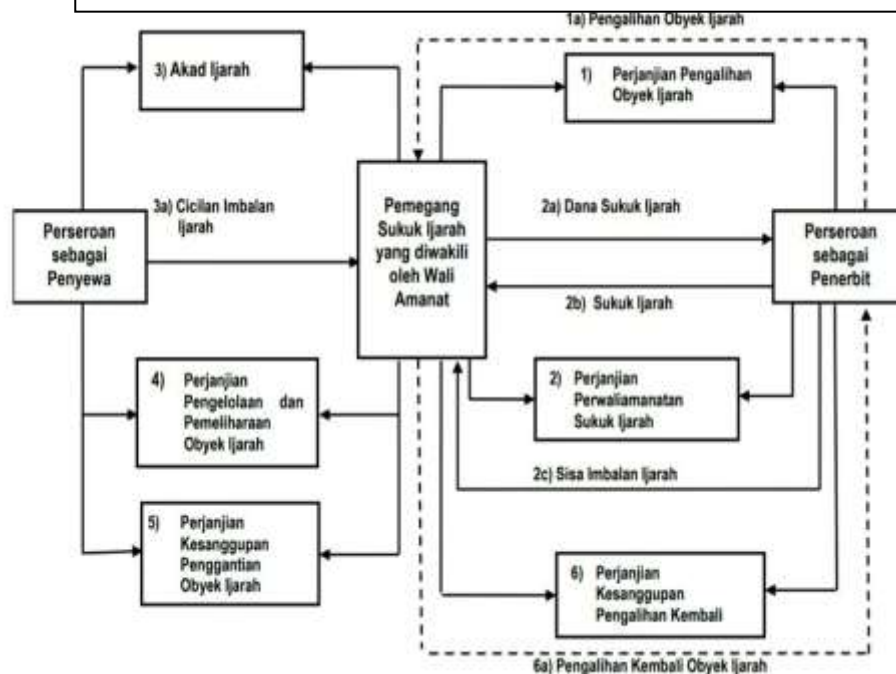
1a) Pengalihan Obyek Ijarah

3) Akad Ijarah

1) Perjanjian Pengalihan Obyek Ijarah

Perseroan sebagai Penyewa

3a) Cicilan Imbalan Ijarah

Pemegang Sukuk Ijarah yang diwakili oleh Wali Amanat

2a) Dana Sukuk Ijarah

Perseroan sebagai Penerbit

2b) Sukuk Ijarah

4) Perjanjian Pengelolaan dan Pemeliharaan Obyek Ijarah

2) Perjanjian Perwaliamanatan Sukuk Ijarah

2c) Sisa Imbalan Ijarah

5) Perjanjian Kesanggupan Penggantian Obyek Ijarah

6) Perjanjian Kesanggupan Pengalihan Kembali

6a) Pengalihan Kembali Obyek Ijarah